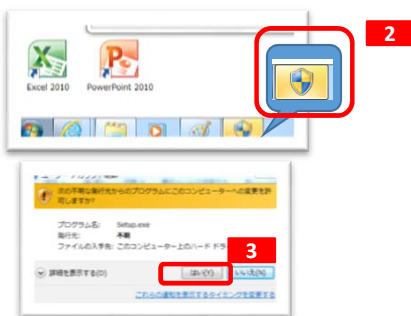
Excel 2010

PowerPoint 2010

2

次の不明な発行元からのプログラムにこのコンピューターへの変更を許可しますか?

プログラム名: Setup.exe
発行元: 不明
ファイルの入手先: このコンピューター上のハード ドラ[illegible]

3

詳細を表示する(D)

はい(Y)

いいえ(N)

これらの通知を表示するタイミングを変更する